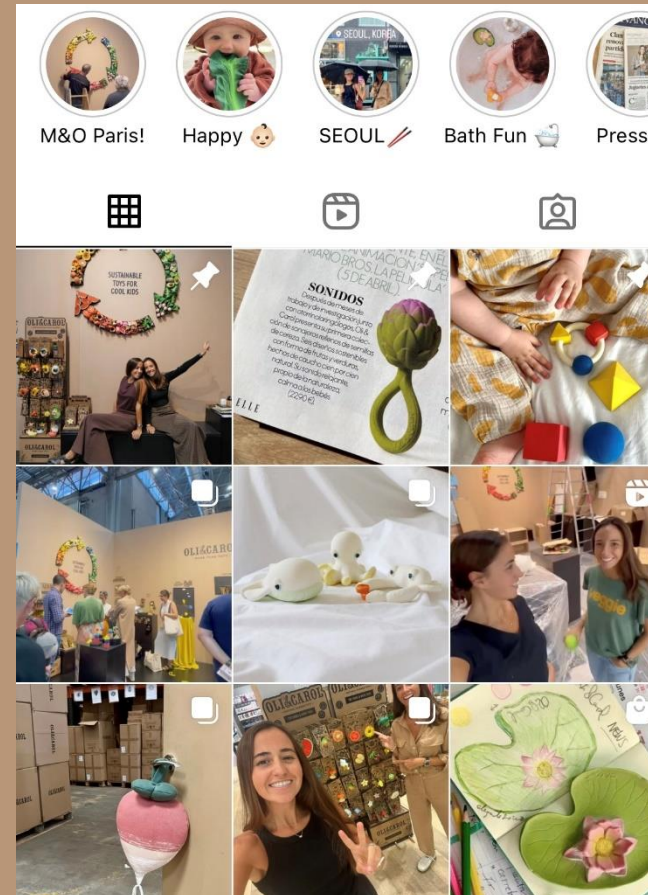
M&O Paris!

Happy 👶🏻

SEOUL 🥢

Bath Fun 🛁

Press

SUSTAINABLE TOYS FOR COOL KIDS

OLI&CAROL

SONIDOS

Después de meses de trabajo e investigación, Oli & Carol ha desarrollado junto a Contextoinalanda una primera colección de sonajeros y mordedores sostenibles, hechos de caucho natural con forma de frutas y verduras. Son perfectos para calmar a los bebés. (22,90 €).

ELLE

OLI&CAROL

OLI&CAROL